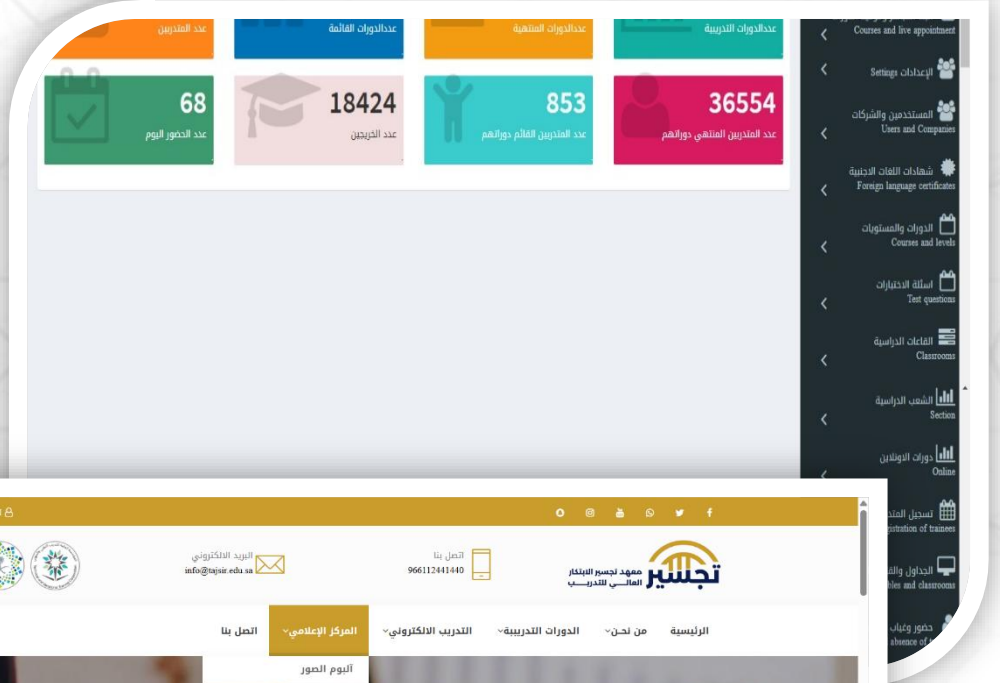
عدد المتدربين
عددالدورات القائمة
عددالدورات المنتهية
عددالدورات التدريبية

68
عدد الحضور اليوم
18424
عدد الخريجين
853
عدد المتدربين القائم دوراتهم
36554
عدد المتدربين المنتهي دوراتهم

Courses and live appointment
الإعدادات Settings
المستخدمين والشركات Users and Companies
شهادات اللغات الاجنبية Foreign language certificates
الدورات والمستويات Courses and levels
اسئلة الاختبارات Test questions
القاعات الدراسية Classrooms
الشعب الدراسية Section
دورات الاونلاين Online
تسجيل المتد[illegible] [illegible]istration of trainees
الجداول والقا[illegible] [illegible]bles and classrooms
حضور وغياب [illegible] absence of t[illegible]

البريد الالكتروني
info@tajsir.edu.sa
اتصل بنا
966112441440
تجسير
معهد تجسير الابتكار العالي للتدريب

الرئيسية
من نحن
الدورات التدريبية
التدريب الالكتروني
المركز الإعلامي
اتصل بنا
ألبوم الصور